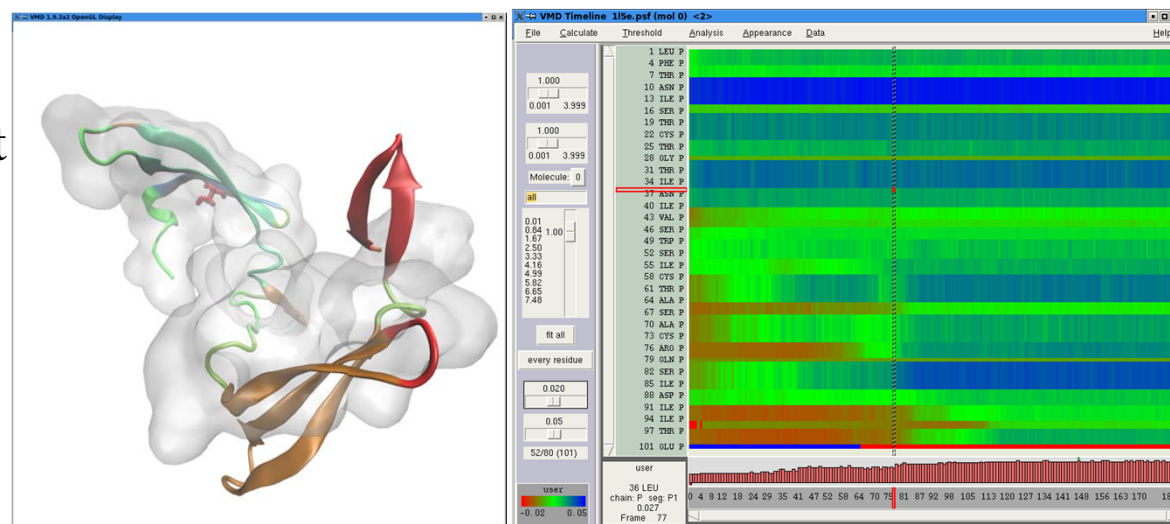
VMD 1.9.2a2 OpenGL Display

t

VMD Timeline 1l5e.psf (mol 0) <2>

File Calculate Threshold Analysis Appearance Data Help

1.000
0.001 3.999

1.000
0.001 3.999

Molecule: 0

all

0.01
0.84 1.00
1.67
2.50
3.33
4.16
4.99
5.82
6.65
7.48

fit all

every residue

0.020

0.05

52/80 (101)

user
-0.02 0.05

1 LEU P
4 PHE P
7 THR P
10 ASN P
13 ILE P
16 SER P
19 THR P
22 CYS P
25 THR P
28 GLY P
31 THR P
34 ILE P
37 ASN P
40 ILE P
43 VAL P
46 SER P
49 TRP P
52 SER P
55 ILE P
58 CYS P
61 THR P
64 ALA P
67 SER P
70 ALA P
73 CYS P
76 ARG P
79 GLN P
82 SER P
85 ILE P
88 ASP P
91 ILE P
94 ILE P
97 THR P
101 GLU P

user

36 LEU
chain: P seg: P1
0.027
Frame 77

0 4 8 12 18 24 29 35 41 47 52 58 64 70 75 81 87 92 98 105 113 120 127 134 141 148 156 163 170 18